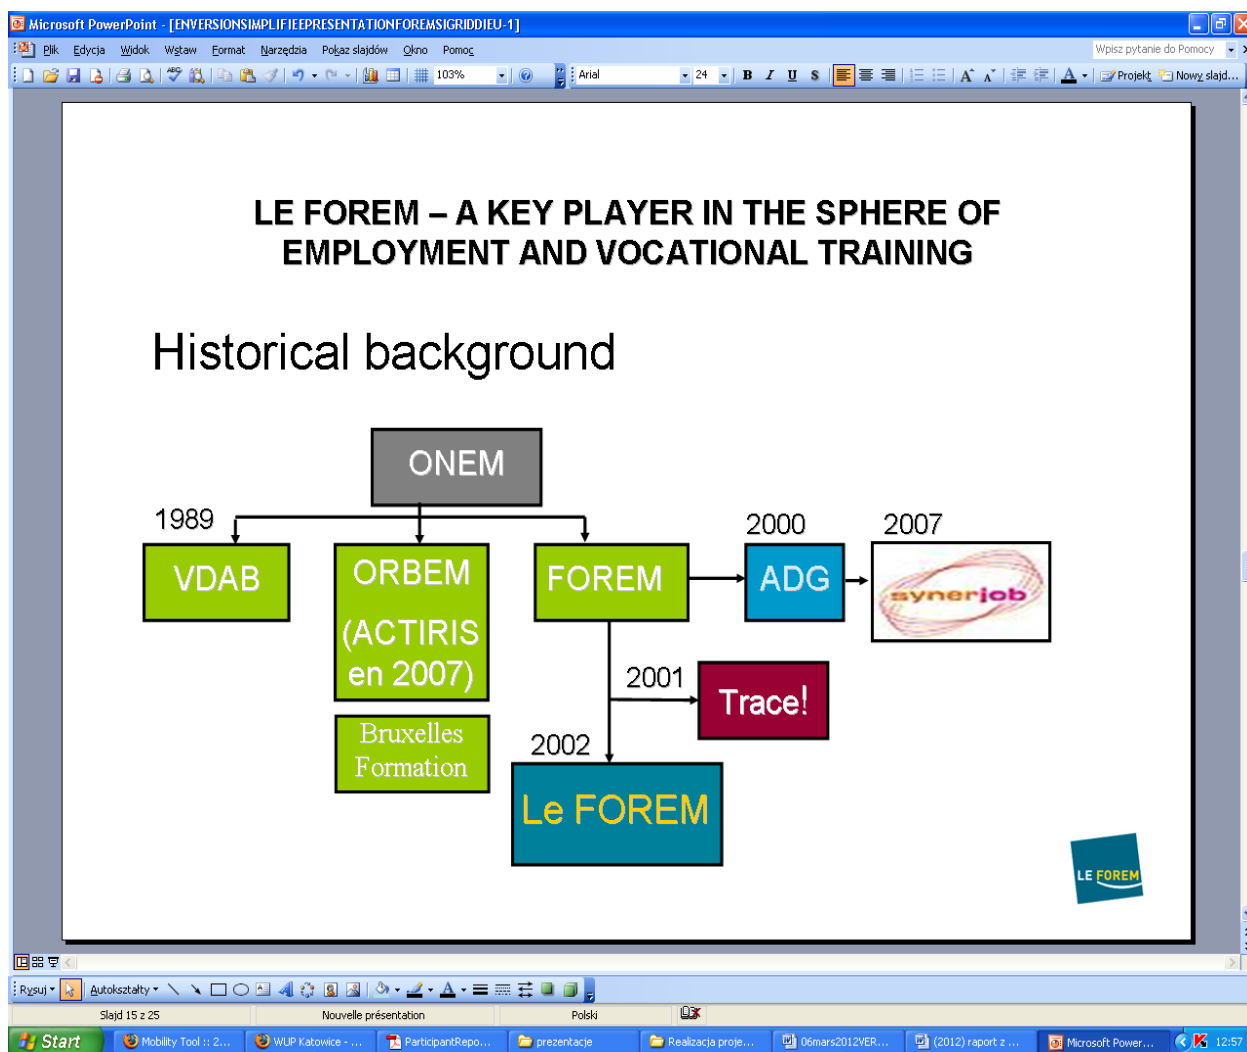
Microsoft PowerPoint - [ENVERSIONSIMPLIFIEEPRESENTATIONFOREMSIGRIDDIEU-1]

Plik Edycja Widok Wstaw Format Narzędzia Pokaz slajdów Okno Pomoc

Wpisz pytanie do Pomocy

103% Arial 24 B I U S Projekt Nowy slajd...

LE FOREM – A KEY PLAYER IN THE SPHERE OF EMPLOYMENT AND VOCATIONAL TRAINING

Historical background

ONEM

1989

VDAB

ORBEM (ACTIRIS en 2007)

Bruxelles Formation

FOREM

2000

ADG

2007

synerjob

2001

Trace!

2002

Le FOREM

LE FOREM

Rysuj Autokształty

Slajd 15 z 25 Nouvelle présentation Polski

Start Mobility Tool :: 2... WUP Katowice - ... ParticipantRepo... prezentacje Realizacja proje... 06mars2012VER... (2012) raport z ... Microsoft Power... 12:57